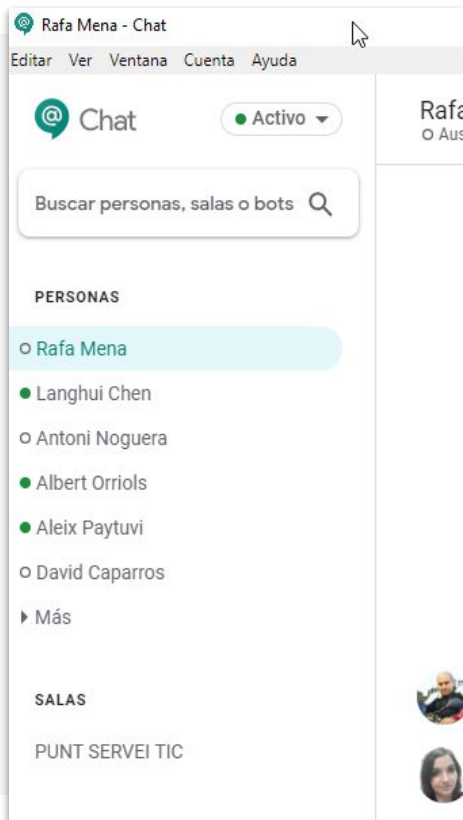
Rafa Mena - Chat

Editar Ver Ventana Cuenta Ayuda

Chat

Activo

Rafa
Aus

Buscar personas, salas o bots

PERSONAS

Rafa Mena

Langhui Chen

Antoni Noguera

Albert Orriols

Aleix Paytuvi

David Caparros

Más

SALAS

PUNT SERVEI TIC